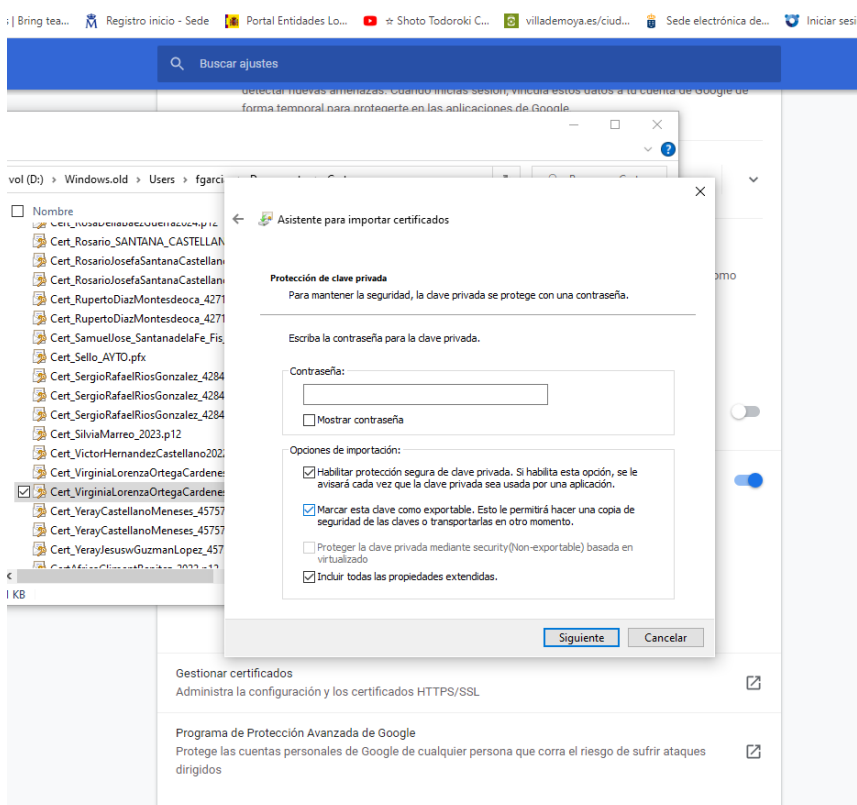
| Bring tea... Registro inicio - Sede Portal Entidades Lo... ☆ Shoto Todoroki C... villademoya.es/ciud... Sede electrónica de... Iniciar sesi

Buscar ajustes

detectar nuevas amenazas. Cuando inicias sesión, vincula estos datos a tu cuenta de Google de forma temporal para protegerte en las aplicaciones de Google.

vol (D:) › Windows.old › Users › fgarci

Nombre
Cert_RosaDeliaBaezGuerra2024.p12
Cert_Rosario_SANTANA_CASTELLAN
Cert_RosarioJosefaSantanaCastellan
Cert_RosarioJosefaSantanaCastellan
Cert_RupertoDiazMontesdeoca_4271
Cert_RupertoDiazMontesdeoca_4271
Cert_SamuelJose_SantanadelaFe_Fis
Cert_Sello_AYTO.pfx
Cert_SergioRafaelRiosGonzalez_4284
Cert_SergioRafaelRiosGonzalez_4284
Cert_SergioRafaelRiosGonzalez_4284
Cert_SilviaMarreo_2023.p12
Cert_VictorHernandezCastellano202
Cert_VirginiaLorenzaOrtegaCardene
Cert_VirginiaLorenzaOrtegaCardene
Cert_YerayCastellanoMeneses_45757
Cert_YerayCastellanoMeneses_45757
Cert_YerayJesuswGuzmanLopez_457
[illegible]
1 KB

Asistente para importar certificados

Protección de clave privada
Para mantener la seguridad, la clave privada se protege con una contraseña.

Escriba la contraseña para la clave privada.

Contraseña:

Mostrar contraseña

Opciones de importación:
Habilitar protección segura de clave privada. Si habilita esta opción, se le avisará cada vez que la clave privada sea usada por una aplicación.
Marcar esta clave como exportable. Esto le permitirá hacer una copia de seguridad de las claves o transportarlas en otro momento.
Proteger la clave privada mediante security(Non-exportable) basada en virtualizado
Incluir todas las propiedades extendidas.

Siguiente Cancelar

omo

Gestionar certificados
Administra la configuración y los certificados HTTPS/SSL

Programa de Protección Avanzada de Google
Protege las cuentas personales de Google de cualquier persona que corra el riesgo de sufrir ataques dirigidos